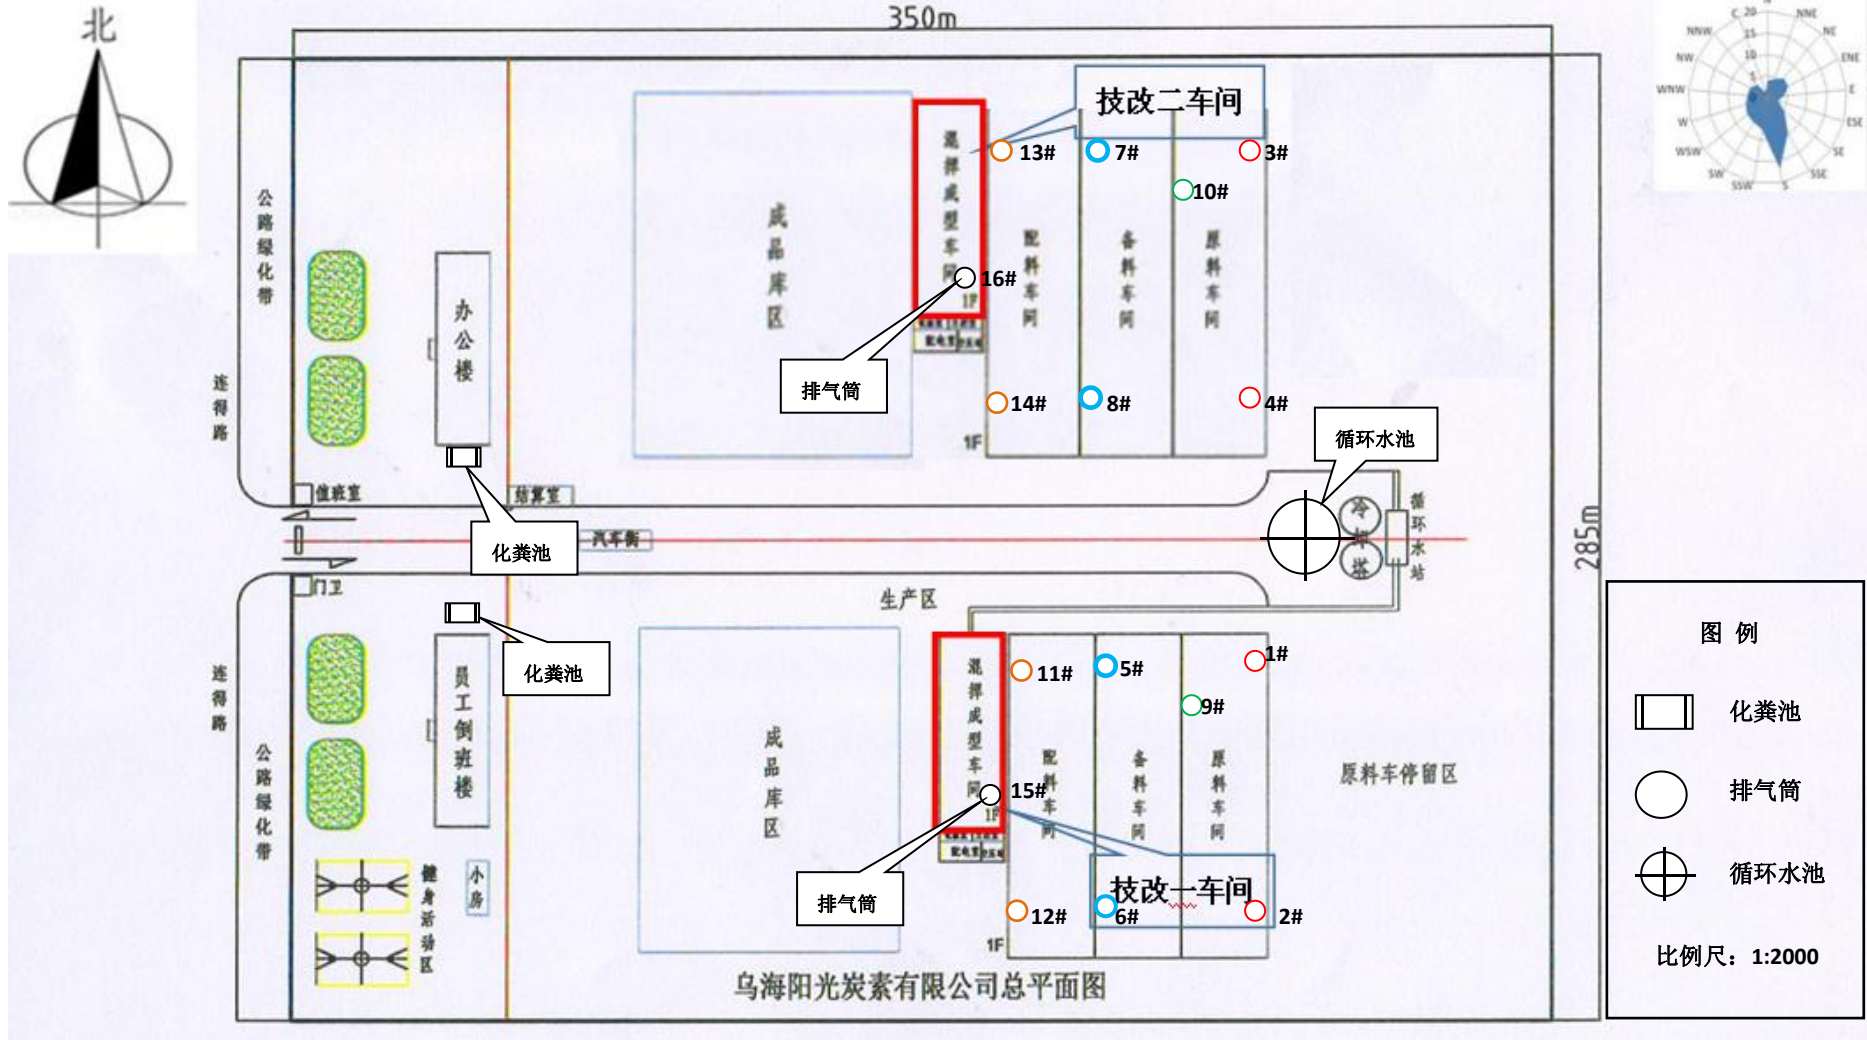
北

350m

285m

技改二车间

13#
7#
3#
10#
16#
14#
8#
4#

混拌成型车间
1F
配料车间
备料车间
原料车间
成品库区
1F

排气筒

循环水池

公路绿化带
连得路
办公楼
值班室
结算室
化粪池
汽车衡
门卫

冷却塔
循环水站

生产区

化粪池

员工倒班楼

11#
5#
1#
9#
15#
12#
6#
2#

混拌成型车间
1F
配料车间
备料车间
原料车间
成品库区
1F

原料车停留区

排气筒

技改一车间

连得路
公路绿化带
健身活动区
小房

乌海阳光炭素有限公司总平面图

图 例
化粪池
排气筒
循环水池
比例尺：1:2000

C 20 NNE NNW NE NW ENE WNW E W ESE WSW SE SW SSE SSW S 15 10 5